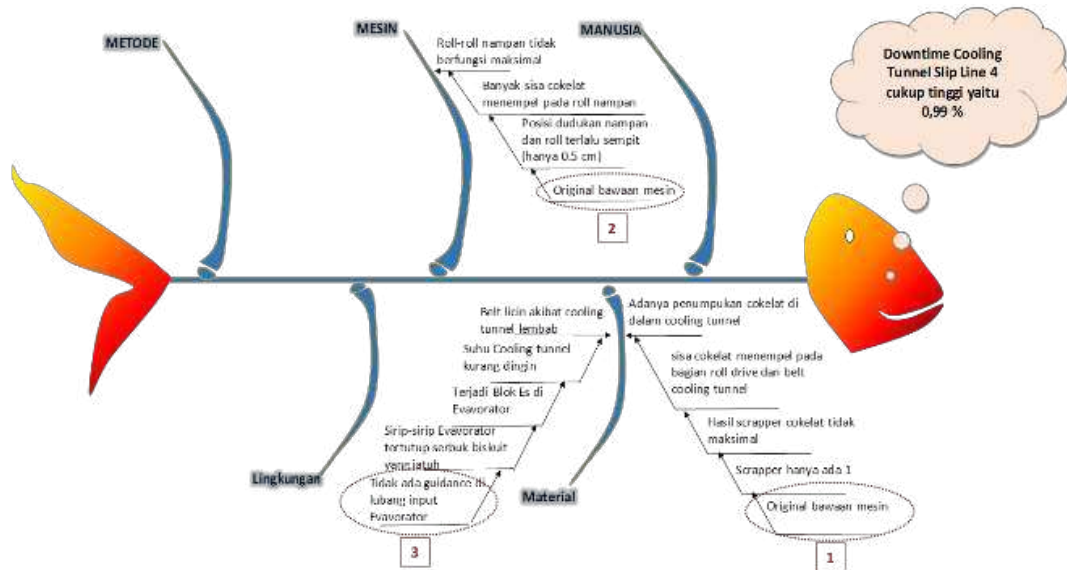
METODE

MESIN

Roll-roll nampan tidak berfungsi maksimal

Banyak sisa cokelat menempel pada roll nampan

Posisi dudukan nampan dan roll terlalu sempit (hanya 0.5 cm)

Original bawaan mesin

2

MANUSIA

Downtime Cooling Tunnel Slip Line 4 cukup tinggi yaitu 0,99 %

Belt licin akibat cooling tunnel lembab

Suhu Cooling tunnel kurang dingin

Terjadi Blok Es di Evavorator

Sirip-sirip Evavorator tertutup serbuk biskuit yang jatuh

Tidak ada guidance di lubang input Evavorator

3

Lingkungan

Material

Adanya penumpukan cokelat di dalam cooling tunnel

sisa cokelat menempel pada bagian roll drive dan belt cooling tunnel

Hasil scrapper cokelat tidak maksimal

Scrapper hanya ada 1

Original bawaan mesin

1